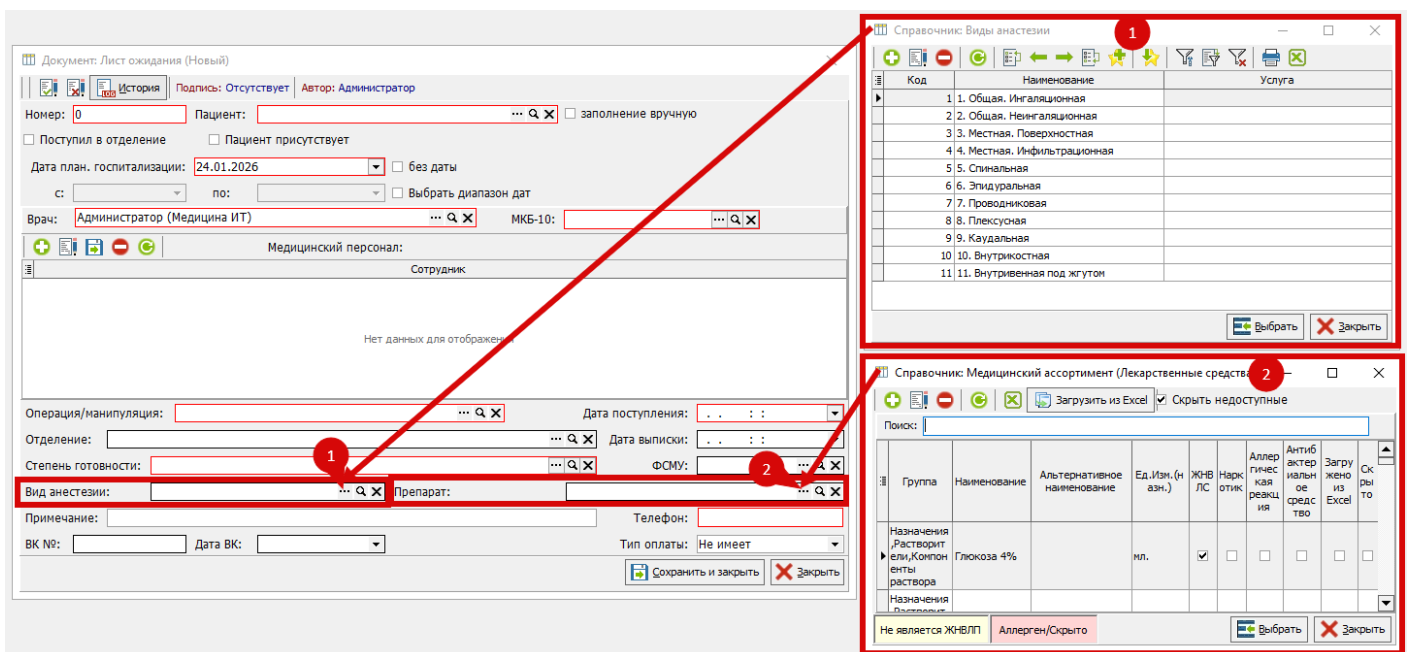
Документ: Лист ожидания (Новый)

История | Подпись: Отсутствует | Автор: Администратор

Номер: 0
Пациент:
заполнение вручную
Поступил в отделение
Пациент присутствует
Дата план. госпитализации: 24.01.2026
без даты
с:
по:
Выбрать диапазон дат
Врач: Администратор (Медицина ИТ)
МКБ-10:
Медицинский персонал:

| Сотрудник |
|---|
| Нет данных для отображения |

Операция/манипуляция:
Дата поступления: . . : :
Отделение:
Дата выписки: . . : :
Степень готовности:
ФСМУ:
1
2
Вид анестезии:
Препарат:
Примечание:
Телефон:
ВК №:
Дата ВК:
Тип оплаты: Не имеет
Сохранить и закрыть
Закрыть

Справочник: Виды анестезии
1

| Код | Наименование | Услуга |
|---|---|---|
| 1 | 1. Общая. Ингаляционная | |
| 2 | 2. Общая. Неингаляционная | |
| 3 | 3. Местная. Поверхностная | |
| 4 | 4. Местная. Инфильтрационная | |
| 5 | 5. Спинальная | |
| 6 | 6. Эпидуральная | |
| 7 | 7. Проводниковая | |
| 8 | 8. Плексусная | |
| 9 | 9. Каудальная | |
| 10 | 10. Внутрикостная | |
| 11 | 11. Внутривенная под жгутом | |

Выбрать
Закрыть

Справочник: Медицинский ассортимент (Лекарственные средства
2

Загрузить из Excel
Скрыть недоступные
Поиск:

| Группа | Наименование | Альтернативное наименование | Ед.Изм.(наз.) | ЖНВЛС | Наркотик | Аллергическая реакция | Антибактериальное средство | Загружено из Excel | Скрыто |
|---|---|---|---|---|---|---|---|---|---|
| Назначения,Растворители,Компоненты раствора | Глюкоза 4% | | мл. | ✓ | | | | | |
| Назначения,Раствори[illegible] | | | | | | | | | |

Не является ЖНВЛП
Аллерген/Скрыто
Выбрать
Закрыть